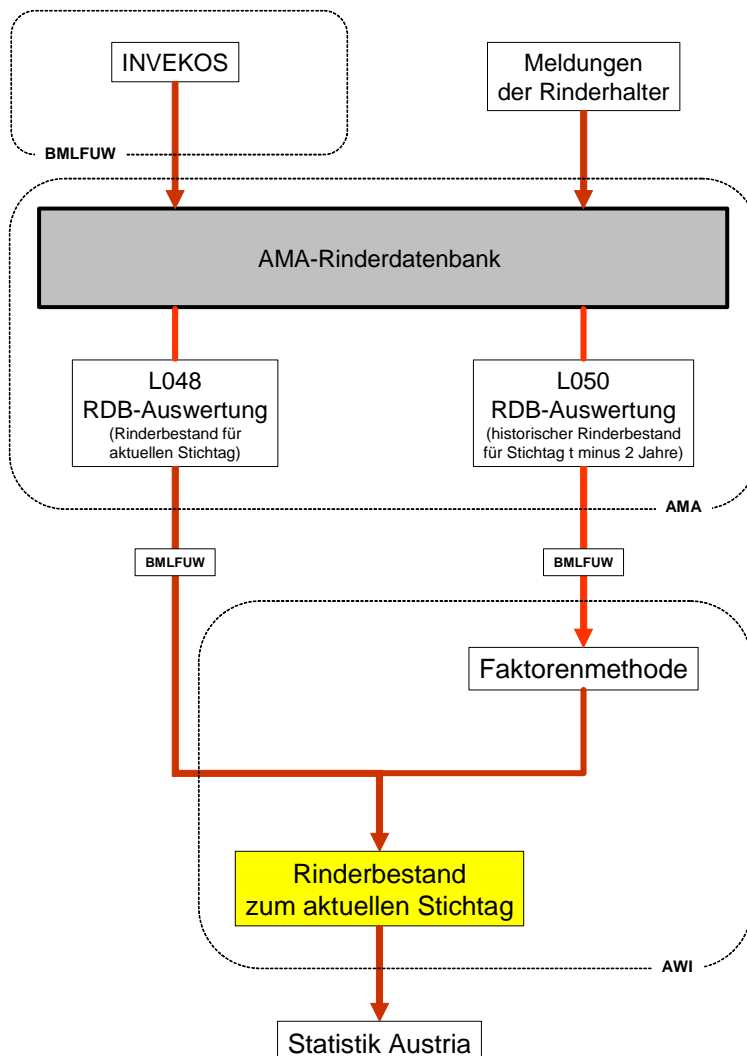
INVEKOS

Meldungen der Rinderhalter

BMLFUW

AMA-Rinderdatenbank

L048
RDB-Auswertung
(Rinderbestand für aktuellen Stichtag)

L050
RDB-Auswertung
(historischer Rinderbestand für Stichtag t minus 2 Jahre)

AMA

BMLFUW

BMLFUW

Faktorenmethode

Rinderbestand zum aktuellen Stichtag

AWI

Statistik Austria